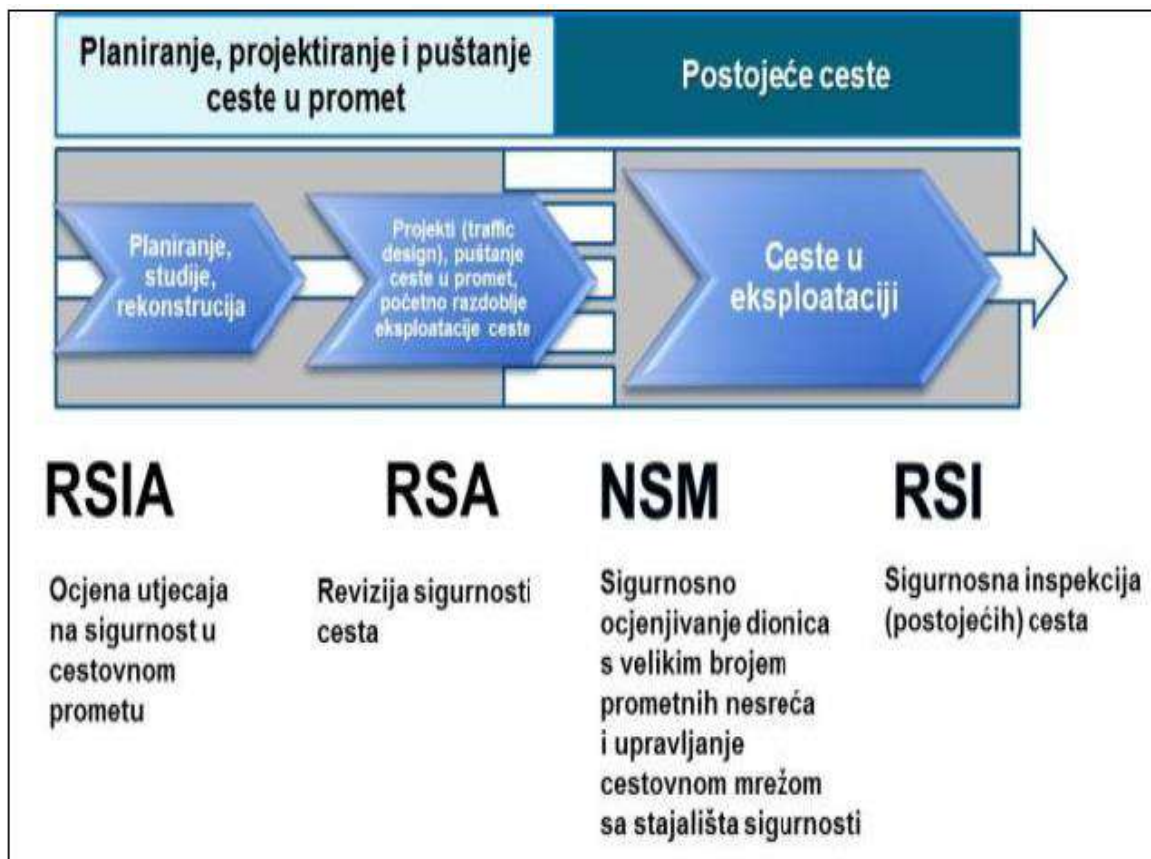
Planiranje, projektiranje i puštanje ceste u promet

Postojeće ceste

Planiranje, studije, rekonstrucija

Projekti (traffic design), puštanje ceste u promet, početno razdoblje eksploatacije ceste

Ceste u eksploataciji

RSIA

RSA

NSM

RSI

Ocjena utjecaja na sigurnost u cestovnom prometu

Revizija sigurnosti cesta

Sigurnosno ocjenjivanje dionica s velikim brojem prometnih nesreća i upravljanje cestovnom mrežom sa stajališta sigurnosti

Sigurnosna inspekcija (postojećih) cesta